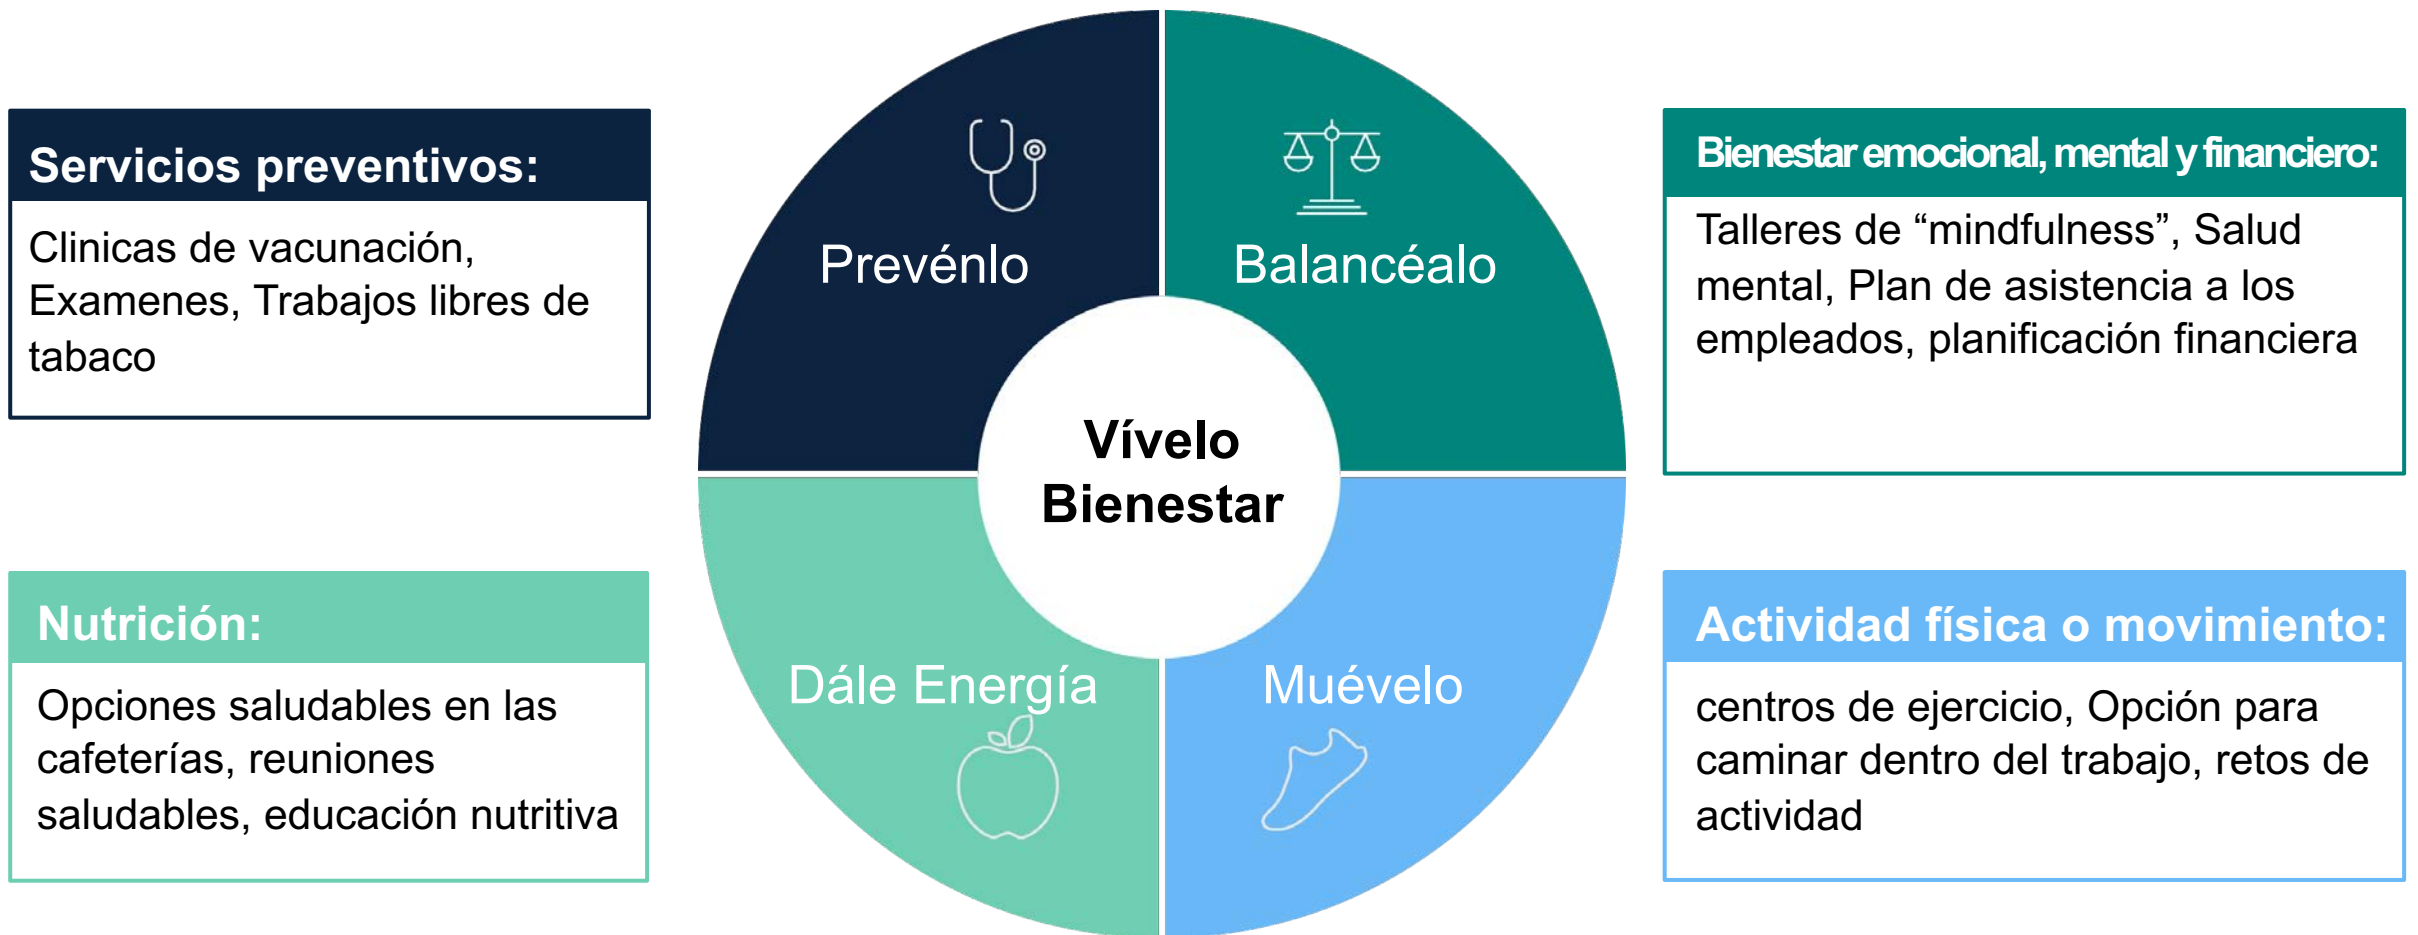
Servicios preventivos:

Clinicas de vacunación, Examenes, Trabajos libres de tabaco

Prevénlo

Balancéalo

Bienestar emocional, mental y financiero:

Talleres de “mindfulness”, Salud mental, Plan de asistencia a los empleados, planificación financiera

Vívelo Bienestar

Nutrición:

Opciones saludables en las cafeterías, reuniones saludables, educación nutritiva

Dále Energía

Muévelo

Actividad física o movimiento:

centros de ejercicio, Opción para caminar dentro del trabajo, retos de actividad